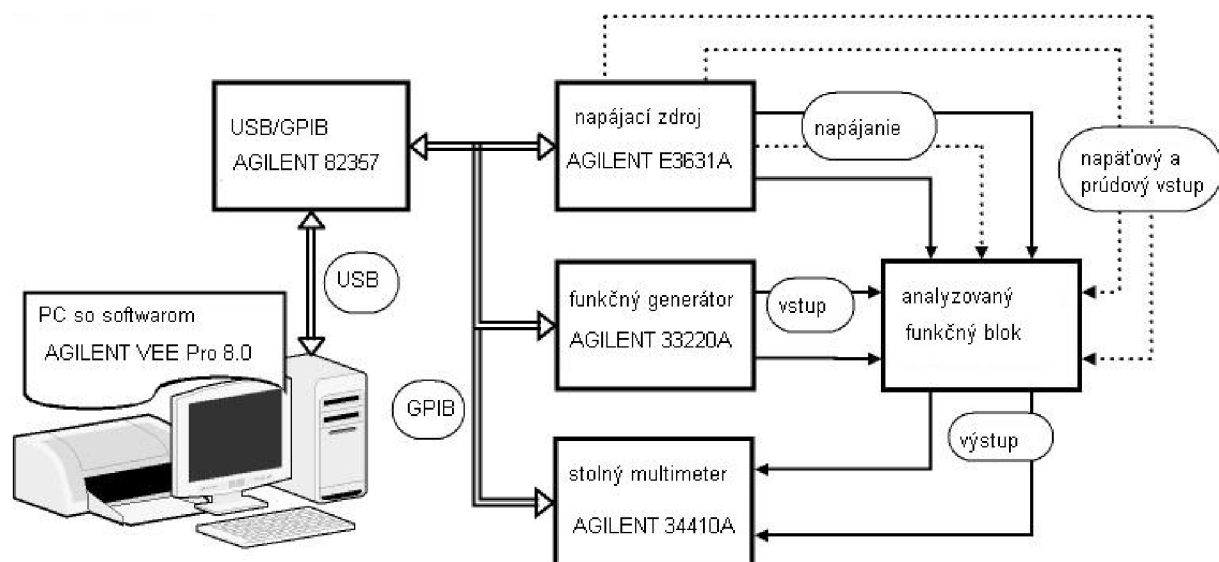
USB/GPIB
AGILENT 82357

napájací zdroj
AGILENT E3631A

napájanie

napäťový a prúdový vstup

USB

PC so softwarom
AGILENT VEE Pro 8.0

funkčný generátor
AGILENT 33220A

vstup

analyzovaný
funkčný blok

GPIB

výstup

stolný multimeter
AGILENT 34410A